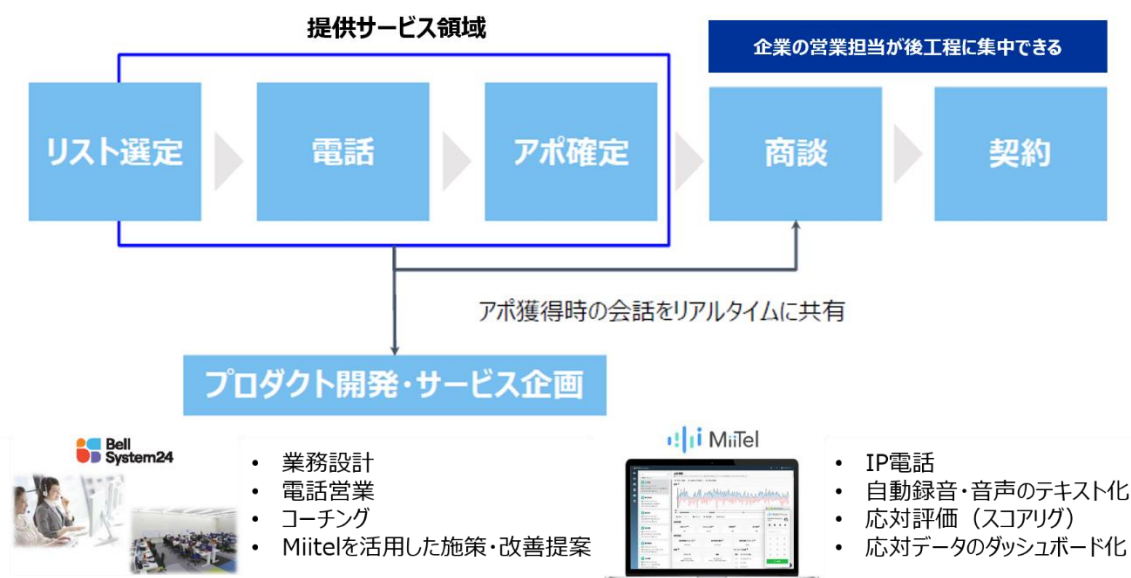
提供サービス領域

企業の営業担当が後工程に集中できる

リスト選定

電話

アポ確定

商談

契約

アポ獲得時の会話をリアルタイムに共有

プロダクト開発・サービス企画

Bell System24

• 業務設計
• 電話営業
• コーチング
• Miitelを活用した施策・改善提案

MiiTel

• IP電話
• 自動録音・音声のテキスト化
• 応対評価（スコアリグ）
• 応対データのダッシュボード化